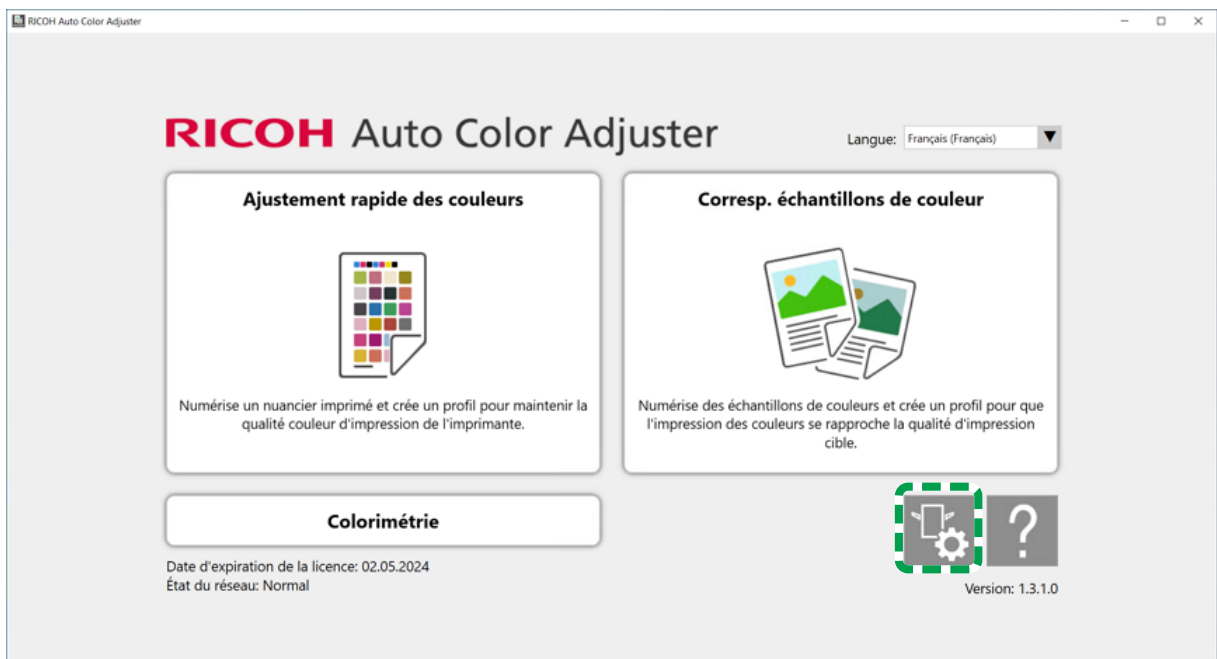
RICOH Auto Color Adjuster

RICOH Auto Color Adjuster

Langue: Français (Français)

Ajustement rapide des couleurs

Numérise un nuancier imprimé et crée un profil pour maintenir la qualité couleur d'impression de l'imprimante.

Corresp. échantillons de couleur

Numérise des échantillons de couleurs et crée un profil pour que l'impression des couleurs se rapproche la qualité d'impression cible.

Colorimétrie

Date d'expiration de la licence: 02.05.2024
État du réseau: Normal

?

Version: 1.3.1.0